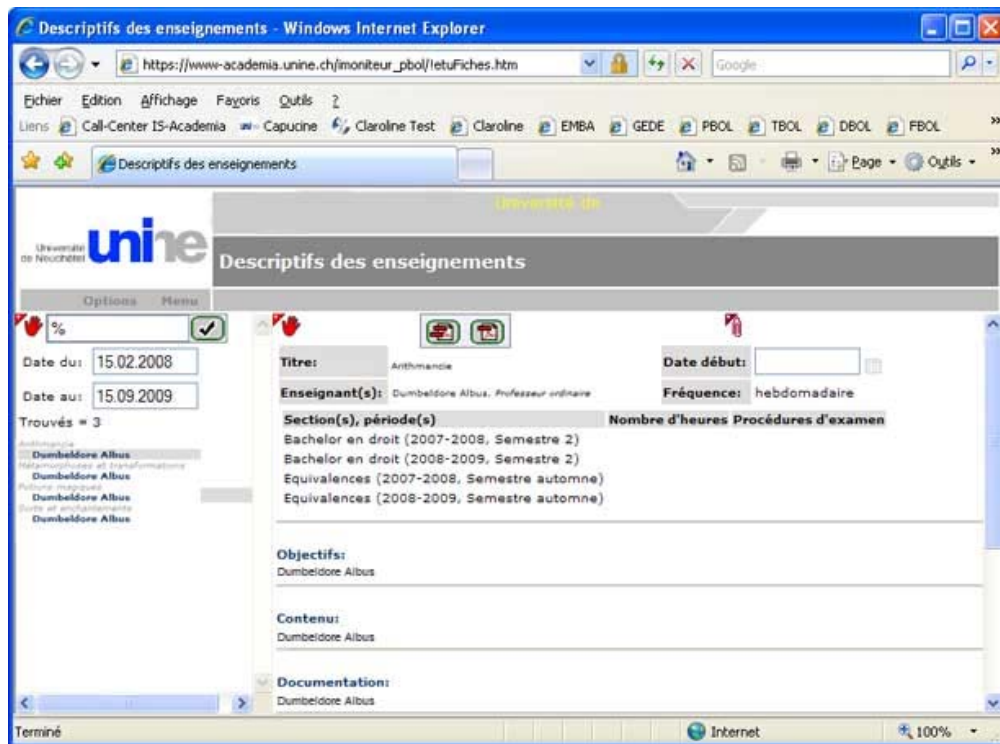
Descriptifs des enseignements - Windows Internet Explorer

https://www-academia.unine.ch/imoniteur_pbol/!etuFiches.htm

Google

Fichier Edition Affichage Favoris Outils ?

Liens Call-Center IS-Academia Capucine Claroline Test Claroline EMBA GEDE PBOL TBOL DBOL FBOL

Descriptifs des enseignements

Page Outils

Université de

Université de Neuchâtel unine

Descriptifs des enseignements

Options Menu

%

Date du: 15.02.2008

Date au: 15.09.2009

Trouvés = 3

Arithmancie
Dumbeldore Albus
Métamorphoses et transformations
Dumbeldore Albus
Potions magiques
Dumbeldore Albus
Sorts et enchantements
Dumbeldore Albus

Titre: Arithmancie

Date début:

Enseignant(s): Dumbeldore Albus, Professeur ordinaire

Fréquence: hebdomadaire

| Section(s), période(s) | Nombre d'heures | Procédures d'examen |
|---|---|---|
| Bachelor en droit (2007-2008, Semestre 2) | | |
| Bachelor en droit (2008-2009, Semestre 2) | | |
| Equivalences (2007-2008, Semestre automne) | | |
| Equivalences (2008-2009, Semestre automne) | | |

Objectifs:
Dumbeldore Albus

Contenu:
Dumbeldore Albus

Documentation:
Dumbeldore Albus

Terminé

Internet

100%